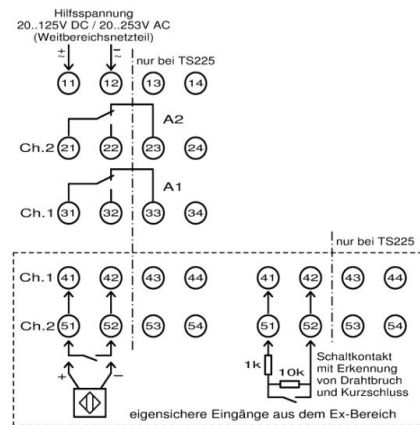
Hilfsspannung
20..125V DC / 20..253V AC
(Weitbereichsnetzteil)

$\pm$ $\frac{-}{\sim}$

11 12 13 14 nur bei TS225

A2

Ch.2 21 22 23 24

A1

Ch.1 31 32 33 34

nur bei TS225

Ch.1 41 42 43 44

Ch.2 51 52 53 54

+ −

41 42 43 44

51 52 53 54

1k 10k

Schaltkontakt mit Erkennung von Drahtbruch und Kurzschluss

eigensichere Eingänge aus dem Ex-Bereich